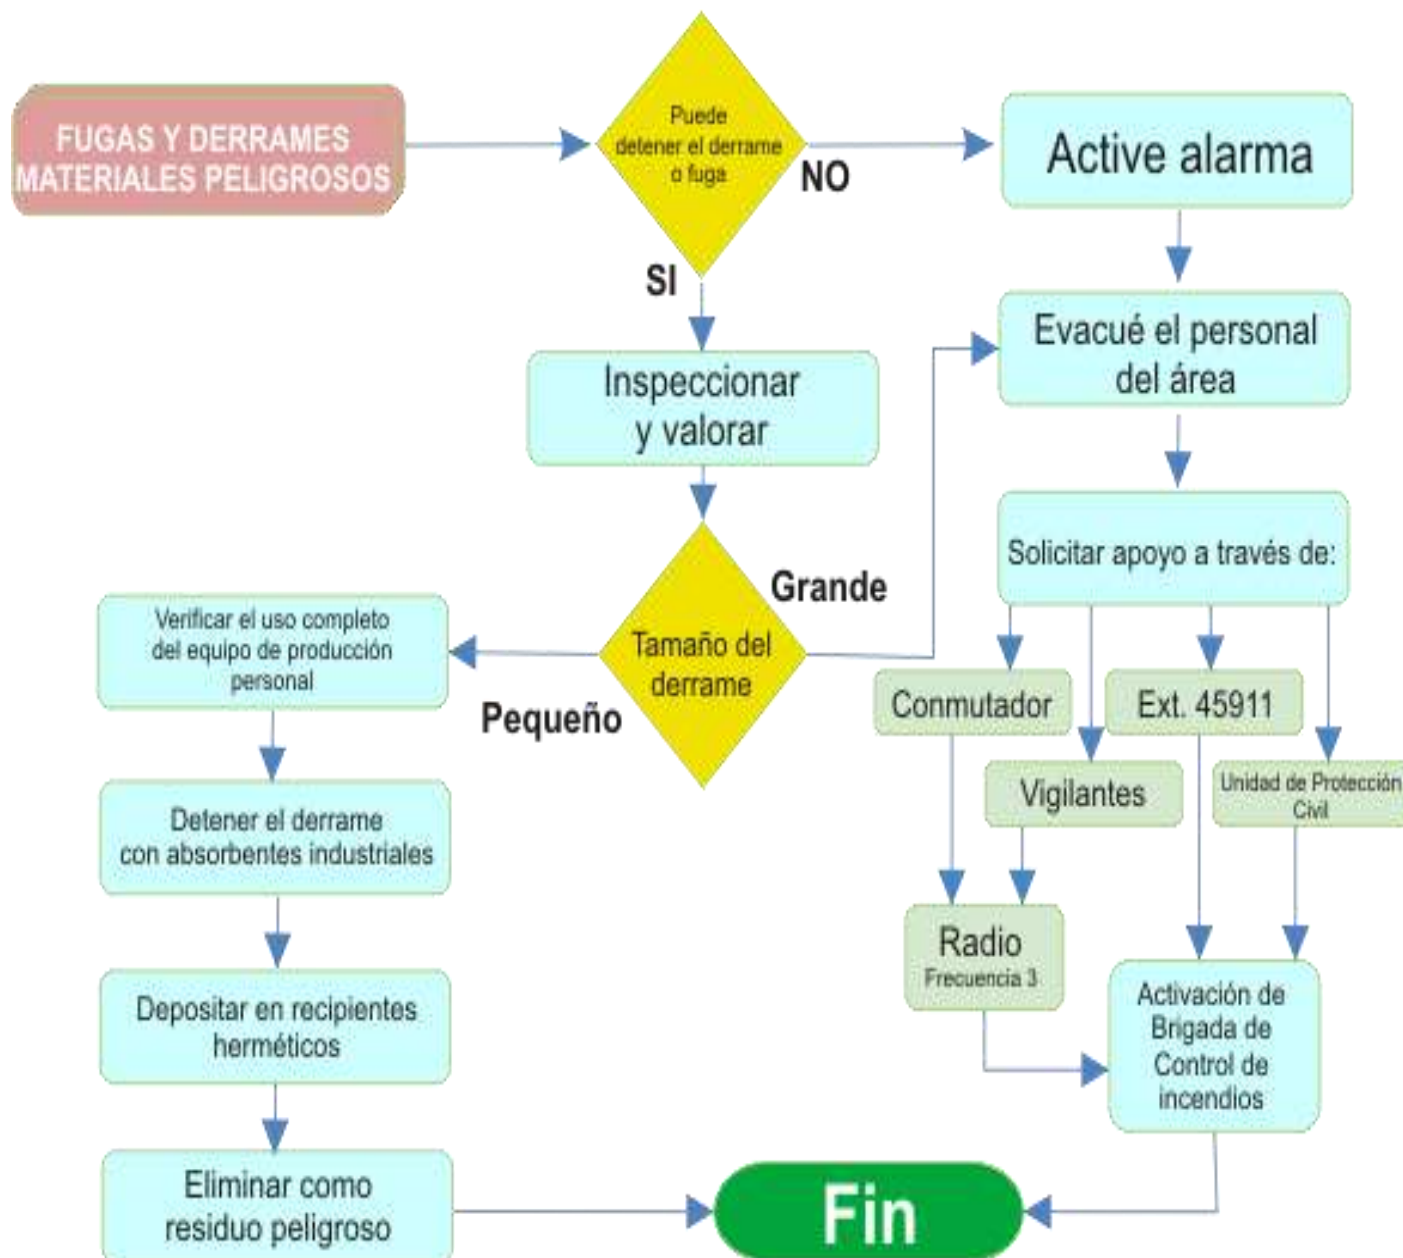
FUGAS Y DERRAMES MATERIALES PELIGROSOS

Puede detener el derrame o fuga

NO

Active alarma

SI

Inspeccionar y valorar

Evacué el personal del área

Solicitar apoyo a través de:

Grande

Tamaño del derrame

Pequeño

Verificar el uso completo del equipo de producción personal

Conmutador

Ext. 45911

Vigilantes

Unidad de Protección Civil

Detener el derrame con absorbentes industriales

Radio
Frecuencia 3

Activación de Brigada de Control de incendios

Depositar en recipientes herméticos

Eliminar como residuo peligroso

Fin